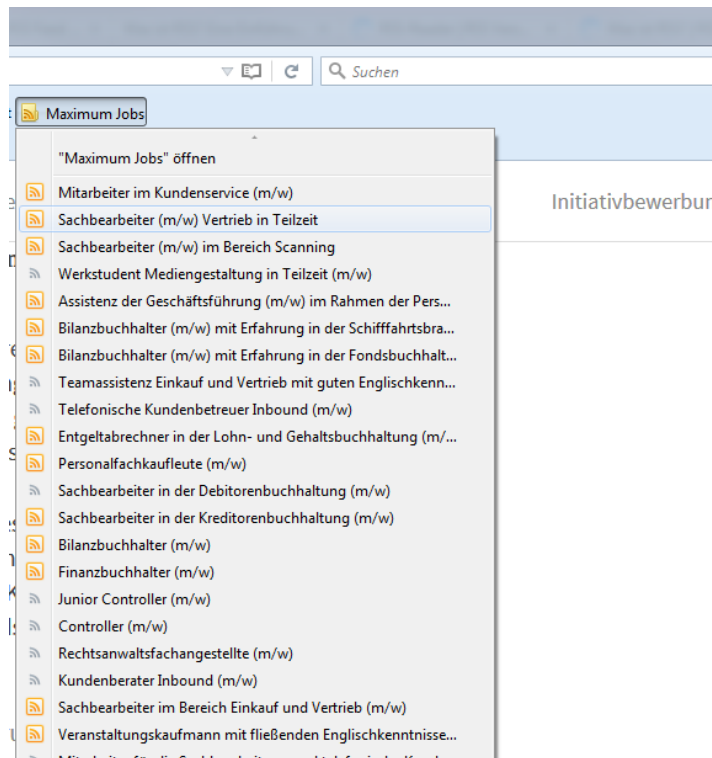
Suchen

Maximum Jobs

"Maximum Jobs" öffnen

Mitarbeiter im Kundenservice (m/w)
Sachbearbeiter (m/w) Vertrieb in Teilzeit
Sachbearbeiter (m/w) im Bereich Scanning
Werkstudent Mediengestaltung in Teilzeit (m/w)
Assistenz der Geschäftsführung (m/w) im Rahmen der Pers...
Bilanzbuchhalter (m/w) mit Erfahrung in der Schifffahrtsbra...
Bilanzbuchhalter (m/w) mit Erfahrung in der Fondsbuchhalt...
Teamassistenz Einkauf und Vertrieb mit guten Englischkenn...
Telefonische Kundenbetreuer Inbound (m/w)
Entgeltabrechner in der Lohn- und Gehaltsbuchhaltung (m/...
Personalfachkaufleute (m/w)
Sachbearbeiter in der Debitorenbuchhaltung (m/w)
Sachbearbeiter in der Kreditorenbuchhaltung (m/w)
Bilanzbuchhalter (m/w)
Finanzbuchhalter (m/w)
Junior Controller (m/w)
Controller (m/w)
Rechtsanwaltsfachangestellte (m/w)
Kundenberater Inbound (m/w)
Sachbearbeiter im Bereich Einkauf und Vertrieb (m/w)
Veranstaltungskaufmann mit fließenden Englischkenntnisse...
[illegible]

Initiativbewerbur